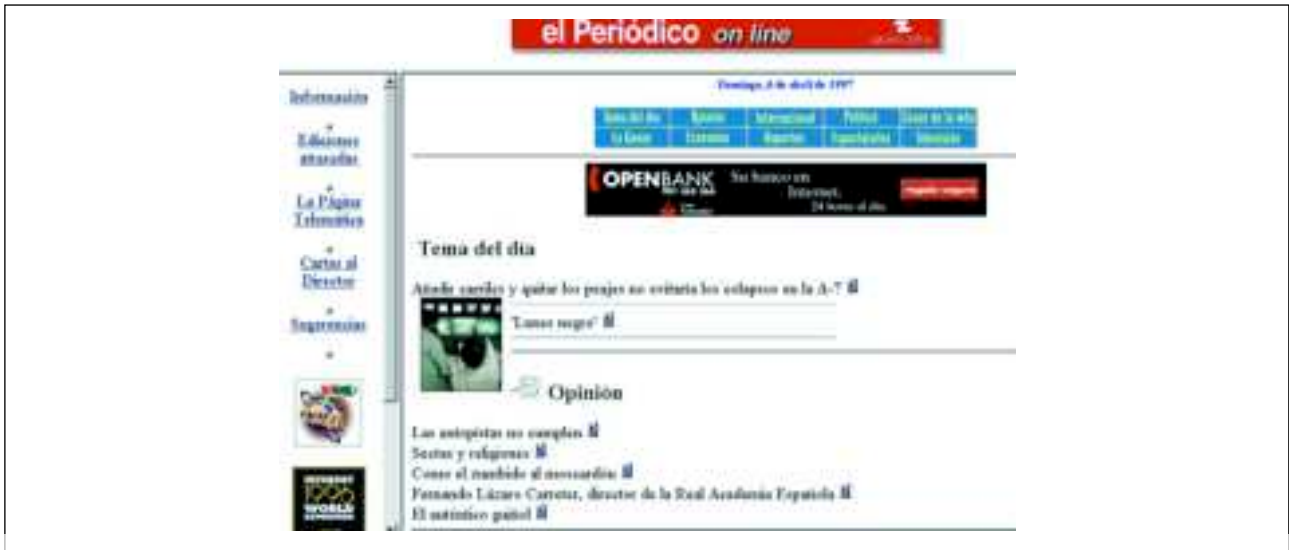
el Periódico on line

Información

Ediciones anteriores

La Página Telemática

Cartas al Director

Sugerencias

Domingo, 6 de abril de 1997

| Tema del día | Opinión | Internacional | Política | Cosas de la vida |
|---|---|---|---|---|
| La Gente | Economía | Deportes | Espectáculos | Televisión |

OPENBANK Su banco en Internet, 24 horas al día

Tema del día

Añadir carriles y quitar los peajes no evitaría los colapsos en la A-7

'Lunes negro'

Opinión

Las autopistas no cumplen
Sectas y religiones
Como el zumbido al moscardón
Fernando Lázaro Carreter, director de la Real Academia Española
El auténtico gasiel